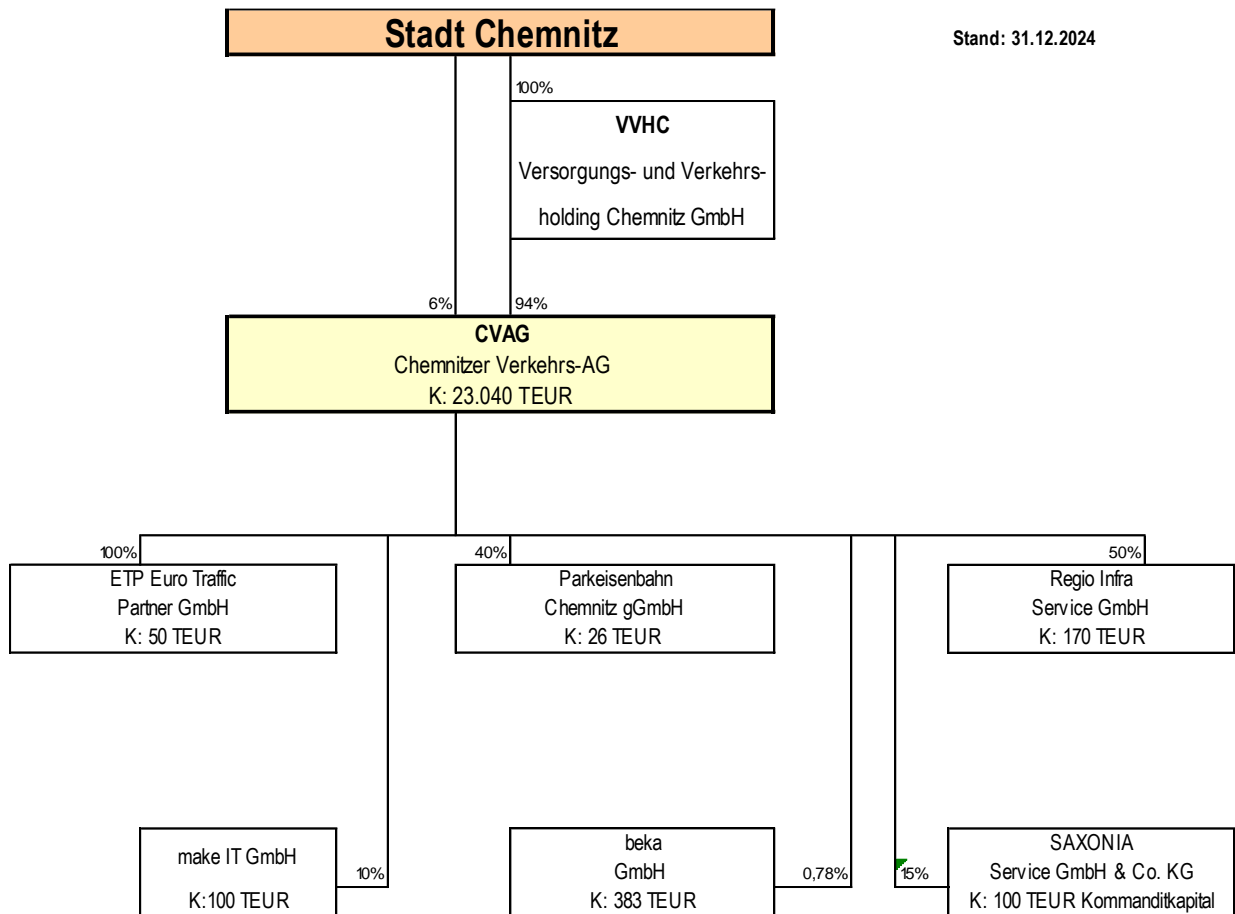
Stadt Chemnitz

Stand: 31.12.2024

100%

VVHC
Versorgungs- und Verkehrsholding Chemnitz GmbH

6%

94%

CVAG
Chemnitzer Verkehrs-AG
K: 23.040 TEUR

100%

ETP Euro Traffic Partner GmbH
K: 50 TEUR

40%

Parkeisenbahn Chemnitz gGmbH
K: 26 TEUR

50%

Regio Infra Service GmbH
K: 170 TEUR

make IT GmbH
K:100 TEUR

10%

beka GmbH
K: 383 TEUR

0,78%

15%

SAXONIA
Service GmbH & Co. KG
K: 100 TEUR Kommanditkapital